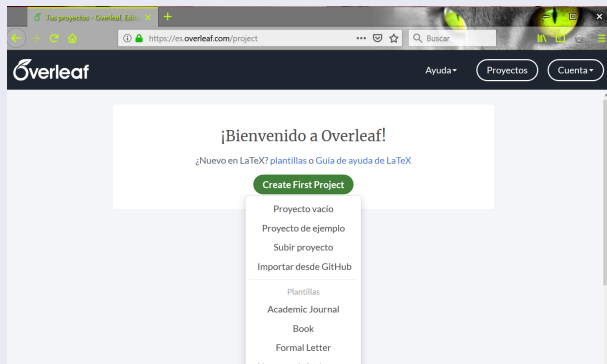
Tus proyectos - Overleaf, Edit

https://es.overleaf.com/project

Buscar

Overleaf

Ayuda

Proyectos

Cuenta

¡Bienvenido a Overleaf!

¿Nuevo en LaTeX? plantillas o Guía de ayuda de LaTeX

Create First Project

Proyecto vacío

Proyecto de ejemplo

Subir proyecto

Importar desde GitHub

Plantillas

Academic Journal

Book

Formal Letter